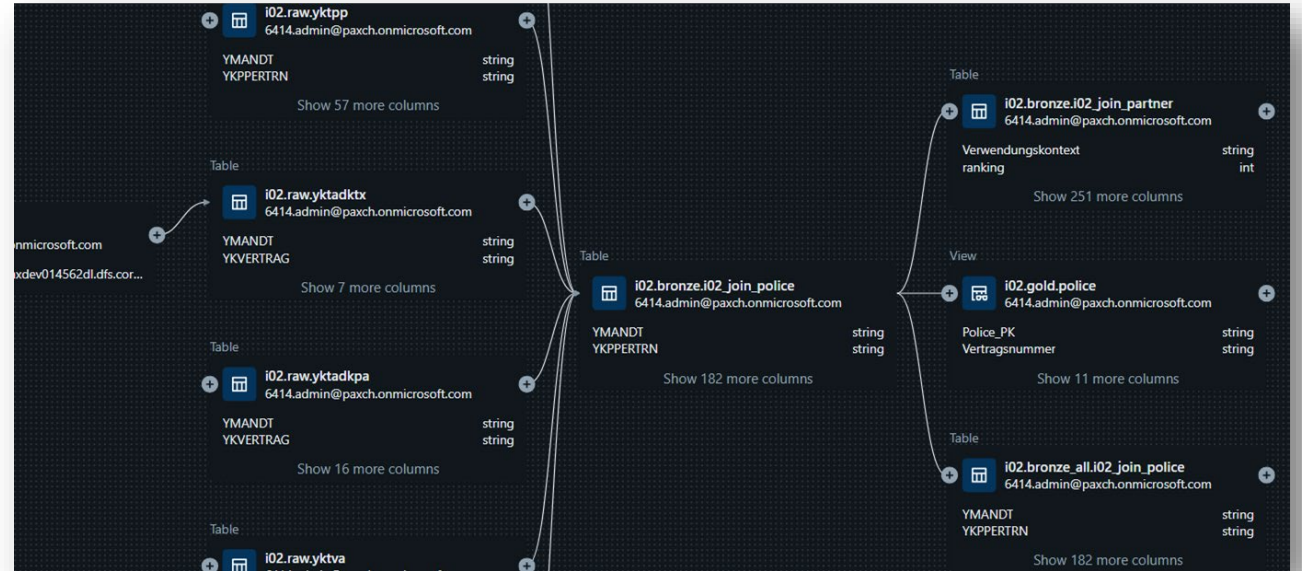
i02.raw.yktpp
6414.admin@paxch.onmicrosoft.com
YMANDT string
YKPPERTRN string
Show 57 more columns

Table
i02.raw.yktadktx
6414.admin@paxch.onmicrosoft.com
YMANDT string
YKVERTRAG string
Show 7 more columns

nmicrosoft.com
xdev014562dl.dfs.cor...

Table
i02.raw.yktadkpa
6414.admin@paxch.onmicrosoft.com
YMANDT string
YKVERTRAG string
Show 16 more columns

Table
i02.raw.yktva
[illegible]

Table
i02.bronze.i02_join_police
6414.admin@paxch.onmicrosoft.com
YMANDT string
YKPPERTRN string
Show 182 more columns

Table
i02.bronze.i02_join_partner
6414.admin@paxch.onmicrosoft.com
Verwendungskontext string
ranking int
Show 251 more columns

View
i02.gold.police
6414.admin@paxch.onmicrosoft.com
Police_PK string
Vertragsnummer string
Show 11 more columns

Table
i02.bronze_all.i02_join_police
6414.admin@paxch.onmicrosoft.com
YMANDT string
YKPPERTRN string
Show 182 more columns